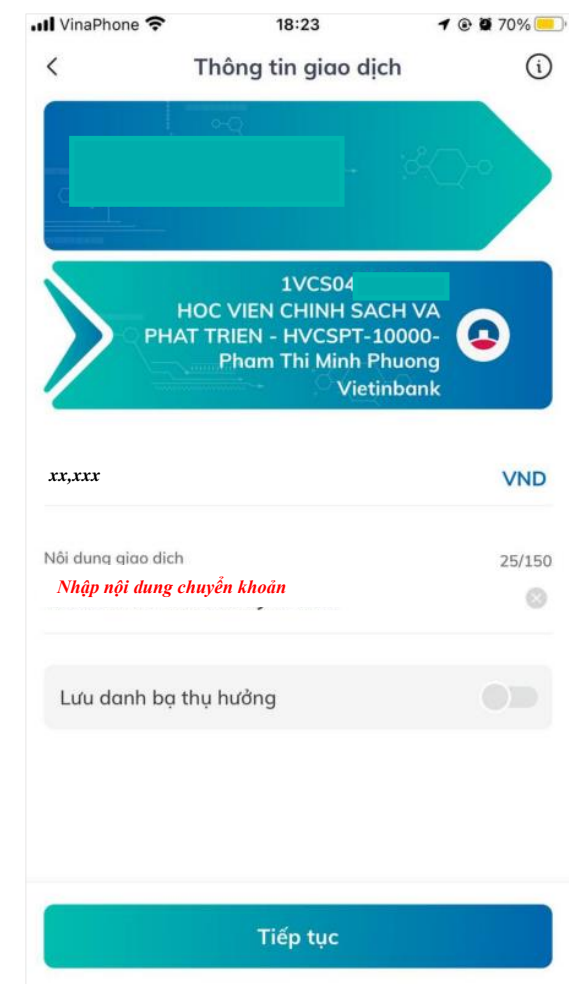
VinaPhone 18:23 70%

Thông tin giao dịch

1VCS04
HOC VIEN CHINH SACH VA PHAT TRIEN - HVCSPT-10000-Pham Thi Minh Phuong
Vietinbank

xx,xxx
VND

Nội dung giao dịch
25/150
Nhập nội dung chuyển khoản

Lưu danh bạ thụ hưởng

Tiếp tục